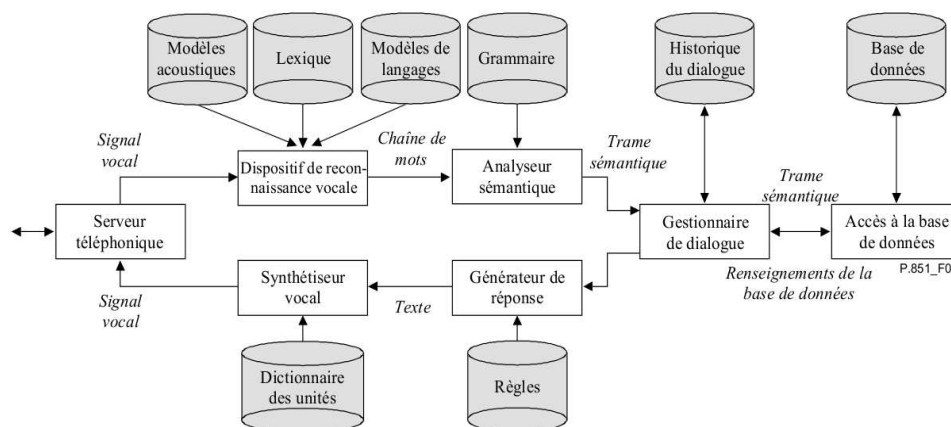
Modèles acoustiques

Lexique

Modèles de langages

Grammaire

Historique du dialogue

Base de données

Signal vocal

Dispositif de reconnaissance vocale

Chaîne de mots

Analyseur sémantique

Trame sémantique

Trame sémantique

Serveur téléphonique

Gestionnaire de dialogue

Accès à la base de données

P.851_F0

Renseignements de la base de données

Synthétiseur vocal

Générateur de réponse

Signal vocal

Texte

Dictionnaire des unités

Règles